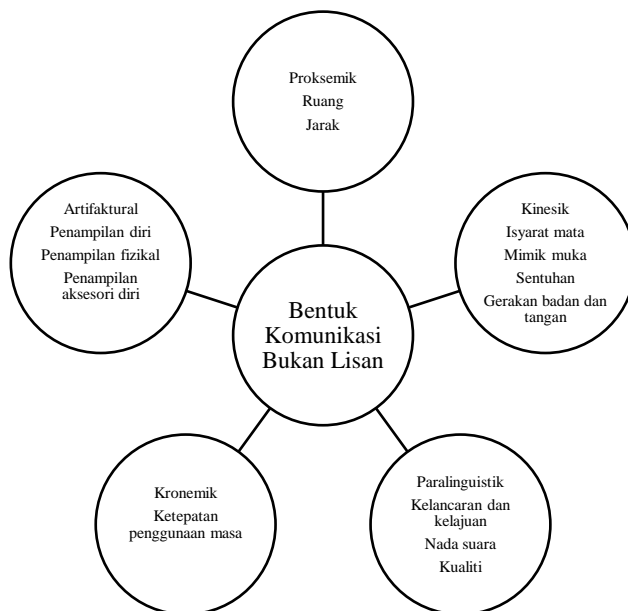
Proksemik
Ruang
Jarak

Artifaktural
Penampilan diri
Penampilan fizikal
Penampilan aksesori diri

Bentuk Komunikasi Bukan Lisan

Kinesik
Isyarat mata
Mimik muka
Sentuhan
Gerakan badan dan tangan

Kronemik
Ketepatan penggunaan masa

Paralinguistik
Kelancaran dan kelajuan
Nada suara
Kualiti